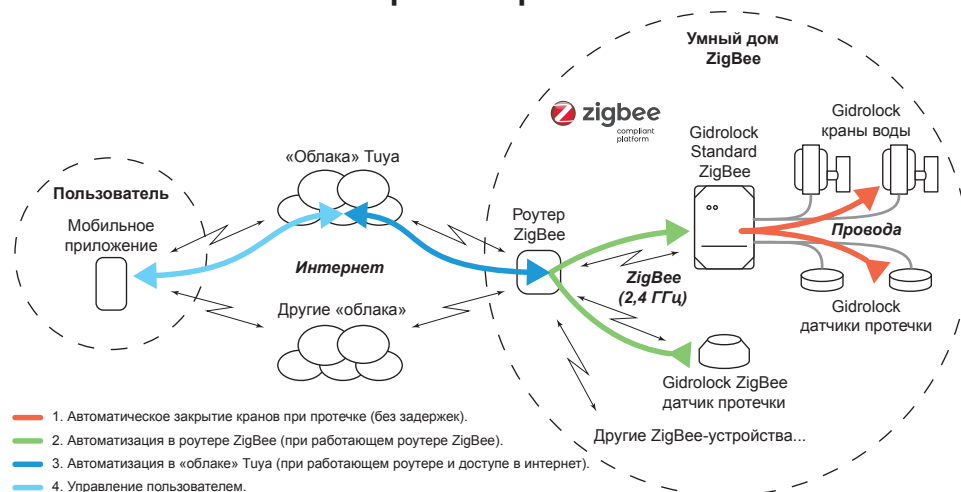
Умный дом
ZigBee

zigbee
compliant
platform

Gidrolock
Standard
ZigBee

Gidrolock
краны воды

Провода

Gidrolock
датчики протечки

Пользователь

Мобильное
приложение

«Облака» Tuya

Интернет

Другие «облака»

Роутер
ZigBee

ZigBee
(2,4 ГГц)

Gidrolock ZigBee
датчик протечки

Другие ZigBee-устройства...

1. Автоматическое закрытие кранов при протечке (без задержек).
2. Автоматизация в роутере ZigBee (при работающем роутере ZigBee).
3. Автоматизация в «облаке» Tuya (при работающем роутере и доступе в интернет).
4. Управление пользователем.